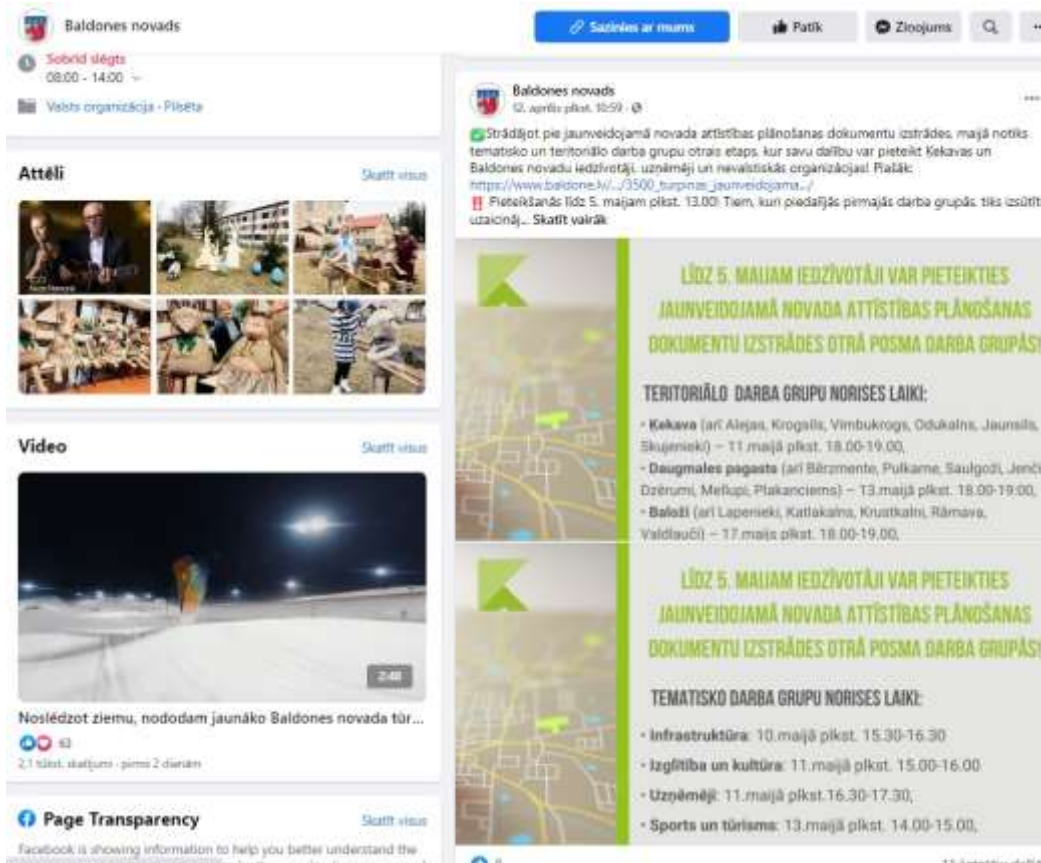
Baldones novads

Sazinies ar mums

Patīk

Ziņojums

Sobrīd slēgts
08:00 - 14:00

Valsts organizācija · Pilsēta

Attēli

Skatīt visus

Video

Skatīt visus

2:48

Noslēdzot ziemu, nododam jaunāko Baldones novada tūr...

63

2,1 tūkst. skatījumi · pirms 2 dienām

Page Transparency

Skatīt visus

Facebook is showing information to help you better understand the

Baldones novads
12. aprīlis plkst. 10:59 ·

Strādājot pie jaunveidojamā novada attīstības plānošanas dokumentu izstrādes, maijā notiks tematisko un teritoriālo darba grupu otrais etaps, kur savu dalību var pieteikt Ķekavas un Baldones novadu iedzīvotāji, uzņēmēji un nevalstiskās organizācijas! Plašāk: https://www.baldone.lv/.../3500_turpinas_jaunveidojama.../
Pieteikšanās līdz 5. maijam plkst. 13.00! Tiem, kuri piedalījās pirmajās darba grupās, tiks izsūtīt uzaicinā... Skatīt vairāk

LĪDZ 5. MAIJAM IEDZĪVOTĀJI VAR PIETEIKTIES JAUNVEIDOJAMĀ NOVADA ATTĪSTĪBAS PLĀNOŠANAS DOKUMENTU IZSTRĀDES OTRĀ POSMA DARBA GRUPĀS

TERITORIĀLO DARBA GRUPU NORISES LAIKI:

· Ķekava (arī Alejas, Krogsils, Vimbukrogs, Odukalns, Jaunsils, Skujenieki) – 11.maijā plkst. 18.00-19.00,
· Daugmales pagasts (arī Bērzmente, Pulkarne, Saulgoži, Jenči Dzērumi, Mellupi, Plakanciems) – 13.maijā plkst. 18.00-19:00,
· Baloži (arī Lapenieki, Katlakalns, Krustkalni, Rāmava, Valdlauči) – 17.maijā plkst. 18.00-19.00,

LĪDZ 5. MAIJAM IEDZĪVOTĀJI VAR PIETEIKTIES JAUNVEIDOJAMĀ NOVADA ATTĪSTĪBAS PLĀNOŠANAS DOKUMENTU IZSTRĀDES OTRĀ POSMA DARBA GRUPĀS

TEMATISKO DARBA GRUPU NORISES LAIKI:

· Infrastruktūra: 10.maijā plkst. 15.30-16.30
· Izglītība un kultūra: 11.maijā plkst. 15.00-16.00
· Uzņēmēji: 11.maijā plkst.16.30-17.30,
· Sports un tūrisms: 13.maijā plkst. 14.00-15.00,

11 kopīgošanas